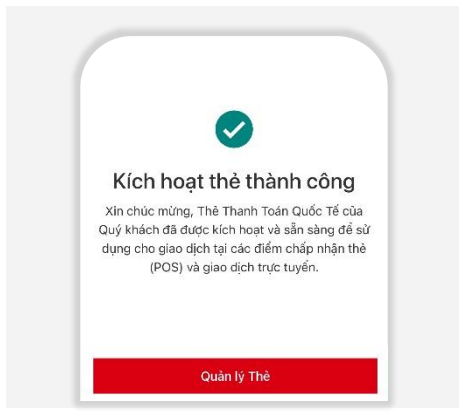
Kích hoạt thẻ thành công

Xin chúc mừng, Thẻ Thanh Toán Quốc Tế của Quý khách đã được kích hoạt và sẵn sàng để sử dụng cho giao dịch tại các điểm chấp nhận thẻ (POS) và giao dịch trực tuyến.

Quản lý Thẻ